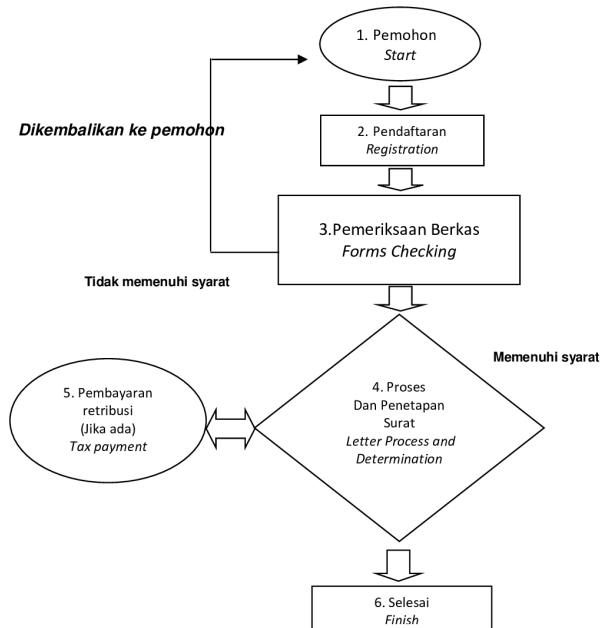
1. Pemohon
*Start*

Dikembalikan ke pemohon

2. Pendaftaran
*Registration*

3.Pemeriksaan Berkas
*Forms Checking*

Tidak memenuhi syarat

Memenuhi syarat

5. Pembayaran retribusi (Jika ada)
*Tax payment*

4. Proses Dan Penetapan Surat
*Letter Process and Determination*

6. Selesai
*Finish*